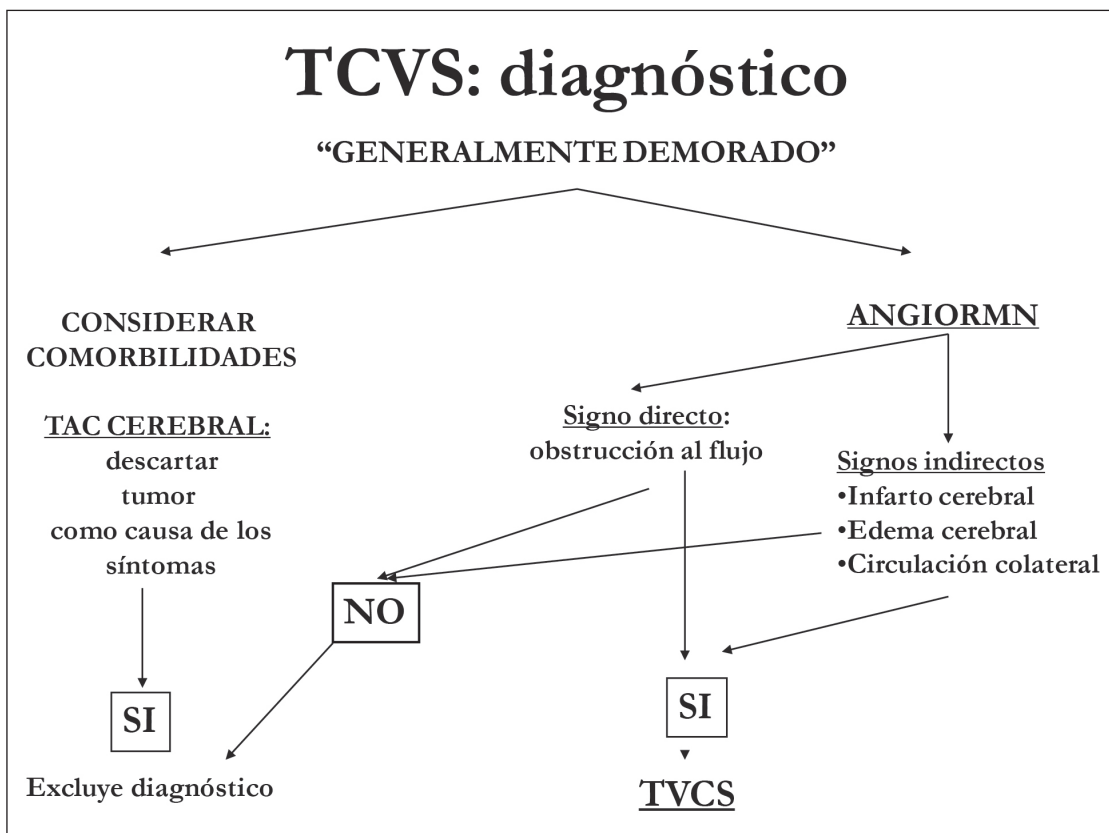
TCVS: diagnóstico

"GENERALMENTE DEMORADO"

CONSIDERAR COMORBILIDADES

TAC CEREBRAL:
descartar tumor como causa de los síntomas

SI

ANGIORMN

Signo directo: obstrucción al flujo

Signos indirectos
•Infarto cerebral
•Edema cerebral
•Circulación colateral

NO

SI

Excluye diagnóstico

TVCS